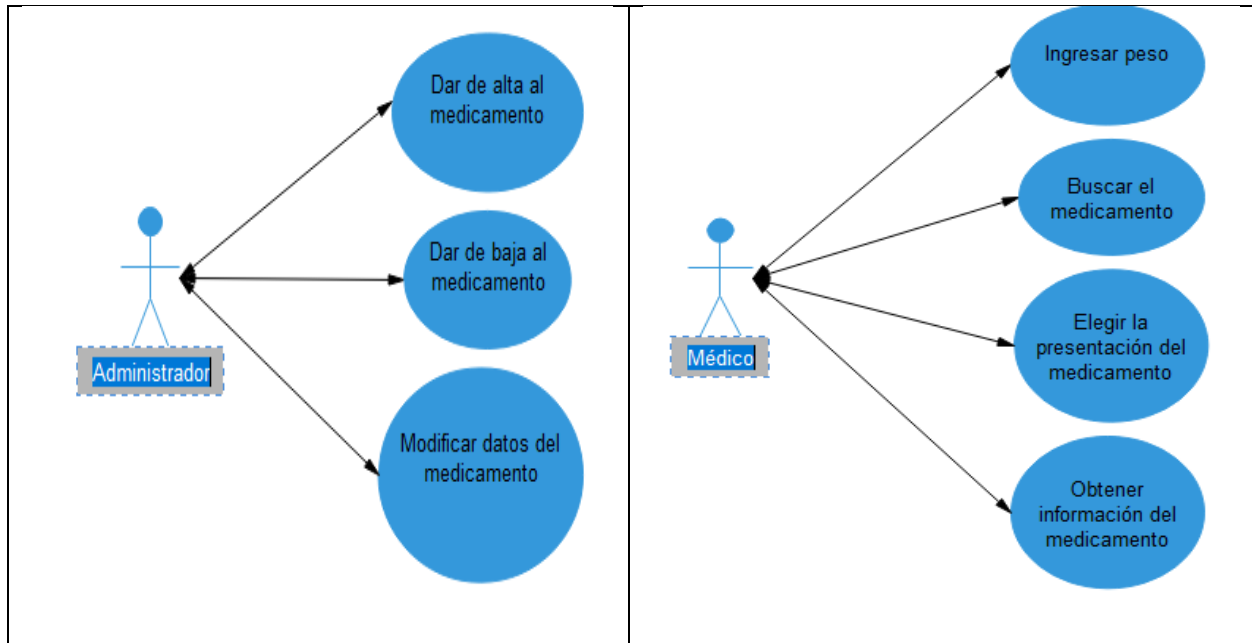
Dar de alta al medicamento

Dar de baja al medicamento

Administrador

Modificar datos del medicamento

Ingresar peso

Buscar el medicamento

Médico

Elegir la presentación del medicamento

Obtener información del medicamento